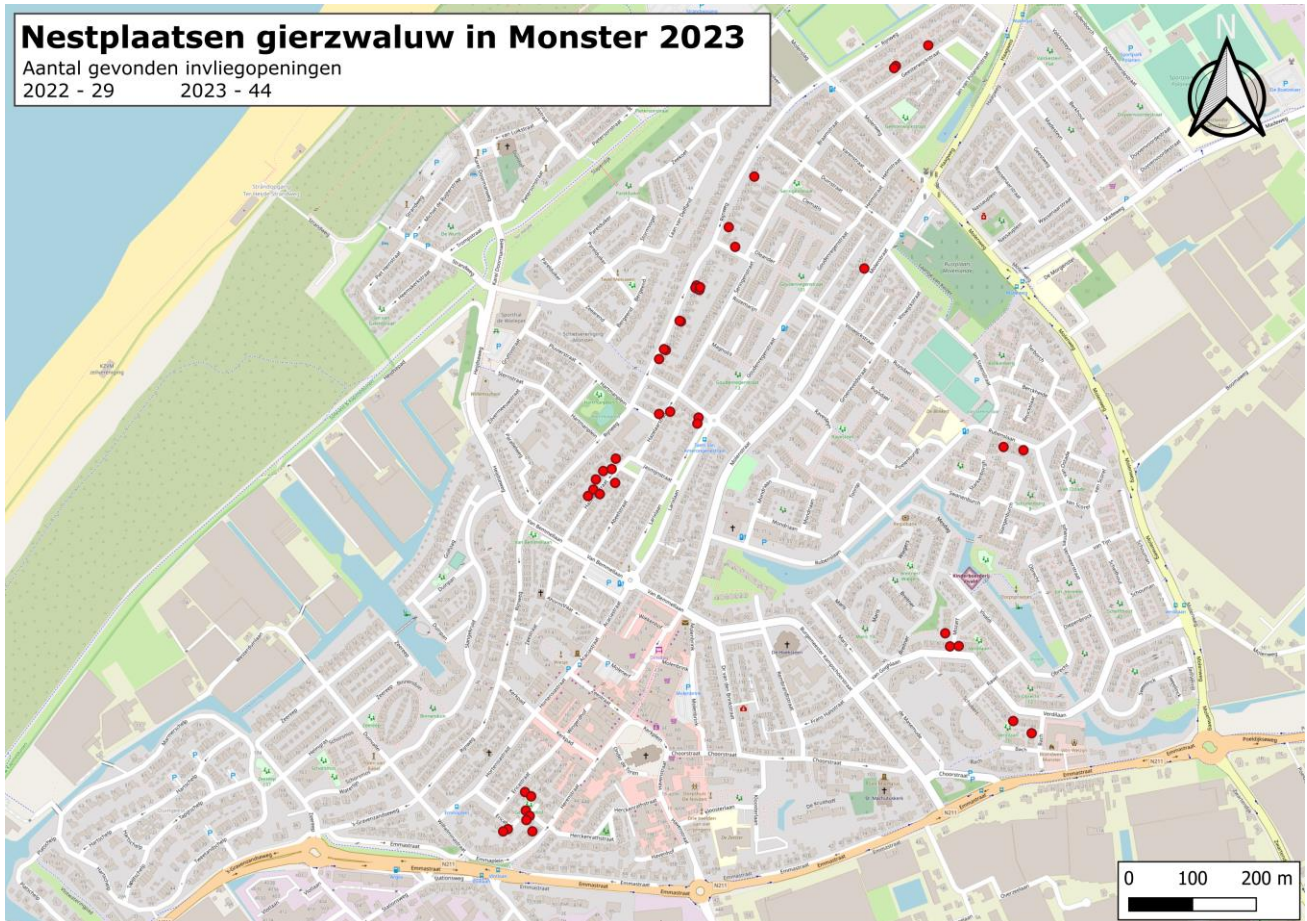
Nestplaatsen gierzwaluw in Monster 2023
Aantal gevonden invliegopeningen
2022 - 29          2023 - 44

N

0          100          200 m

Emmastraat
Emmastraat
N211
Choorstraat
Choorstraat
Van Bemmelenstraat
Ruiterstraat
De Kruisstraat